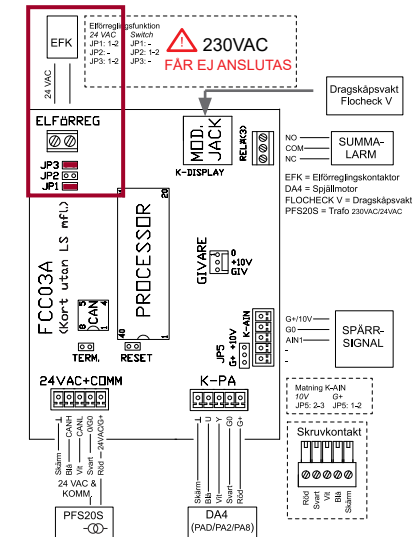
EFK

24 VAC

Elförreglingsfunktion
24 VAC
JP1: 1-2
JP2: -
JP3: 1-2

Switch
JP1: -
JP2: 1-2
JP3: -

230VAC
FÅR EJ ANSLUTAS

Dragskåpsvakt Flocheck V

ELFÖRREG

JP3
JP2
JP1

MOD. JACK

K-DISPLAY

RELÄ(3)

NO
COM
NC

SUMMA-LARM

EFK = Elförreglingskontaktor
DA4 = Spjällmotor
FLOCHECK V = Dragskåpsvakt
PFS20S = Trafo 230VAC/24VAC

FCC03A
(Kort utan LS mfl.)

CAN

1
20
PROCESSOR
40
21

GIVARE
0
+10V
GIV

TERM.

RESET

JP5
G+
+10V

K-AIN

G+/10V
G0
AIN1

SPÄRR-SIGNAL

24VAC+COMM

K-PA

Matning K-AIN
10V
JP5: 2-3
G+
JP5: 1-2

Skruvkontakt

Skärm
Blå
Vit
Svart
Röd
CANH
CANL
0/G0
24VAC/G+

24 VAC & KOMM.

⊥
U
Y
G0
G+

Blå
Vit
Svart
Röd

Röd
Svart
Vit
Blå
Skärm

PFS20S

DA4
(PAD/PA2/PA8)